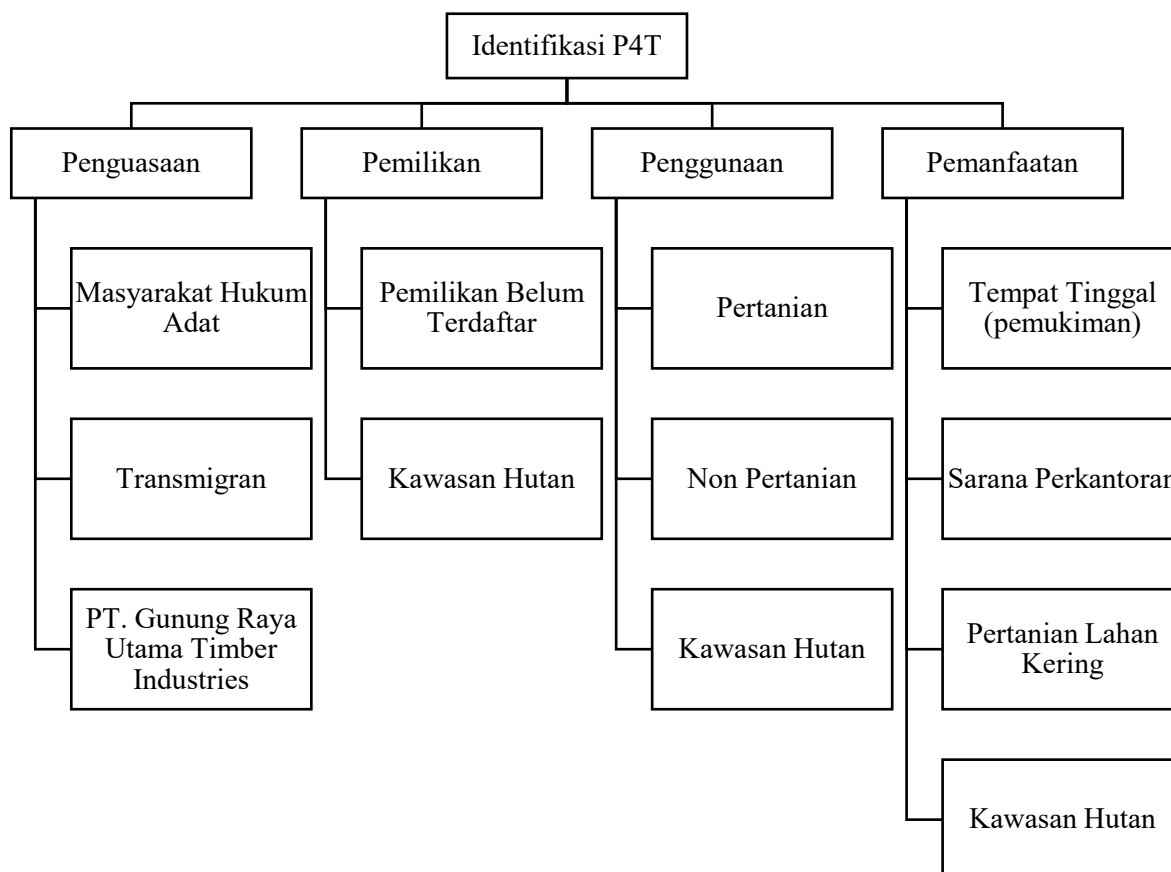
Identifikasi P4T

Penguasaan

Masyarakat Hukum Adat

Transmigran

PT. Gunung Raya Utama Timber Industries

Pemilikan

Pemilikan Belum Terdaftar

Kawasan Hutan

Penggunaan

Pertanian

Non Pertanian

Kawasan Hutan

Pemanfaatan

Tempat Tinggal (pemukiman)

Sarana Perkantoran

Pertanian Lahan Kering

Kawasan Hutan